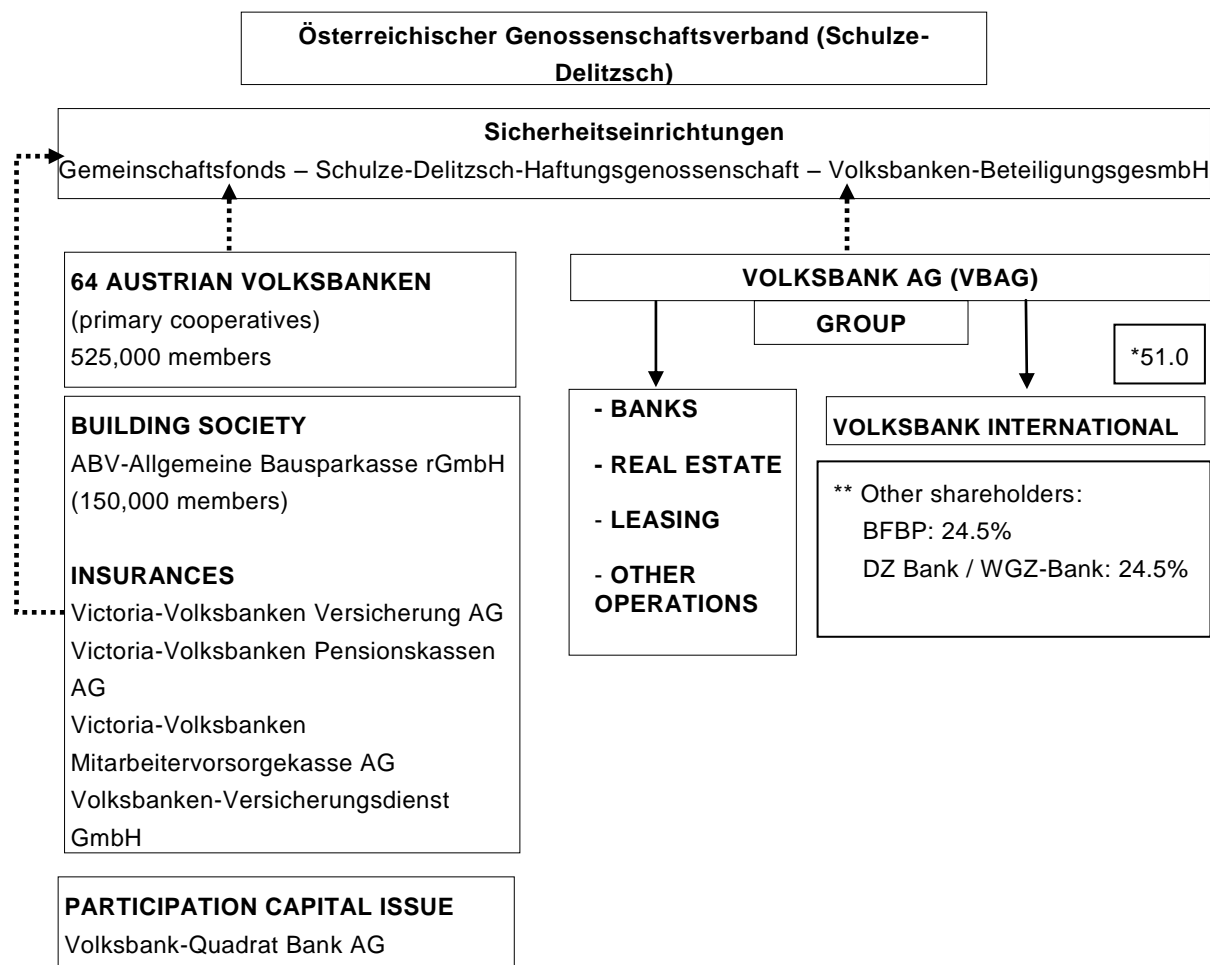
Österreichischer Genossenschaftsverband (Schulze-Delitzsch)

Sicherheitseinrichtungen
Gemeinschaftsfonds – Schulze-Delitzsch-Haftungsgenossenschaft – Volksbanken-BeteiligungsgesmbH

64 AUSTRIAN VOLKSBANKEN
(primary cooperatives)
525,000 members

VOLKSBANK AG (VBAG)

GROUP

*51.0

BUILDING SOCIETY
ABV-Allgemeine Bausparkasse rGmbH
(150,000 members)

INSURANCES
Victoria-Volksbanken Versicherung AG
Victoria-Volksbanken Pensionskassen AG
Victoria-Volksbanken Mitarbeitervorsorgekasse AG
Volksbanken-Versicherungsdienst GmbH

- BANKS
- REAL ESTATE
- LEASING
- OTHER OPERATIONS

VOLKSBANK INTERNATIONAL

** Other shareholders:
BFBP: 24.5%
DZ Bank / WGZ-Bank: 24.5%

PARTICIPATION CAPITAL ISSUE
Volksbank-Quadrat Bank AG